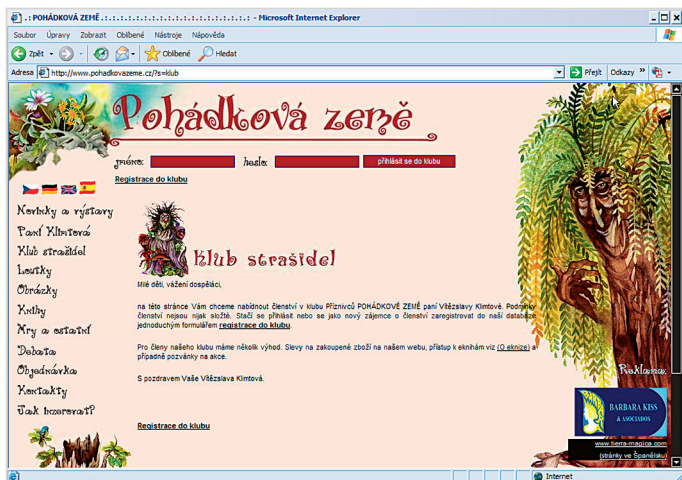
.: POHÁDKOVÁ ZEMĚ .:.:.:.:.:.:.:.:.:.:.:.:.:.:.:.:.:.:.:.:.: - Microsoft Internet Explorer

Soubor Úpravy Zobrazit Oblíbené Nástroje Nápověda

Zpět Oblíbené Hledat

Adresa http://www.pohadkovazeme.cz/?s=klub Přejít Odkazy

Pohádková země

jméno: heslo: přihlásit se do klubu

Registrace do klubu

Novinky a výstavy
Paní Klimtová
Klub strašidel
Loutky
Obrázky
Knihy
Hry a ostatní
Debata
Objednávka
Kontakty
Jak inzerovat?

Klub strašidel

Milé děti, vážení dospělácí,

na této stránce Vám chceme nabídnout členství v klubu Příznivců POHÁDKOVÉ ZEMĚ paní Vítězslavy Klimtové. Podmínky členství nejsou nijak složité. Stačí se přihlásit nebo se jako nový zájemce o členství zaregistrovat do naší databáze jednoduchým formulářem registrace do klubu.

Pro členy našeho klubu máme několik výhod. Slevy na zakoupené zboží na našem webu, přístup k eknihám viz (O eknize) a případné pozvánky na akce.

S pozdravem Vaše Vítězslava Klimtová.

Registrace do klubu

Reklama:

BARBARA KISS & ASOCIADOS

www.tierra-magica.com

(stránky ve Španělsku)

Internet